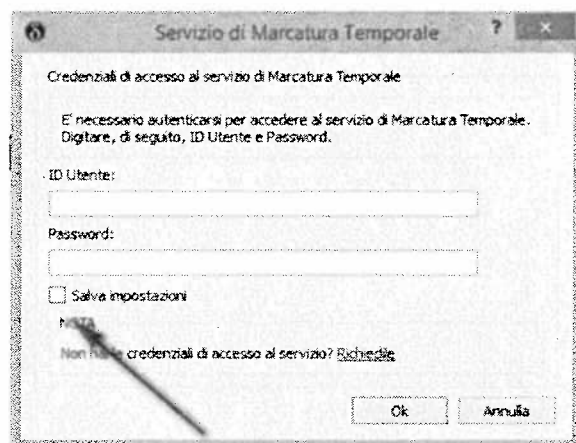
Servizio di Marcatura Temporale

?

Credenziali di accesso al servizio di Marcatura Temporale

E' necessario autenticarsi per accedere al servizio di Marcatura Temporale. Digitare, di seguito, ID Utente e Password.

ID Utente:

Password:

Salva impostazioni

N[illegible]TA

Non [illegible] credenziali di accesso al servizio? Richiedile

Ok

Annulla